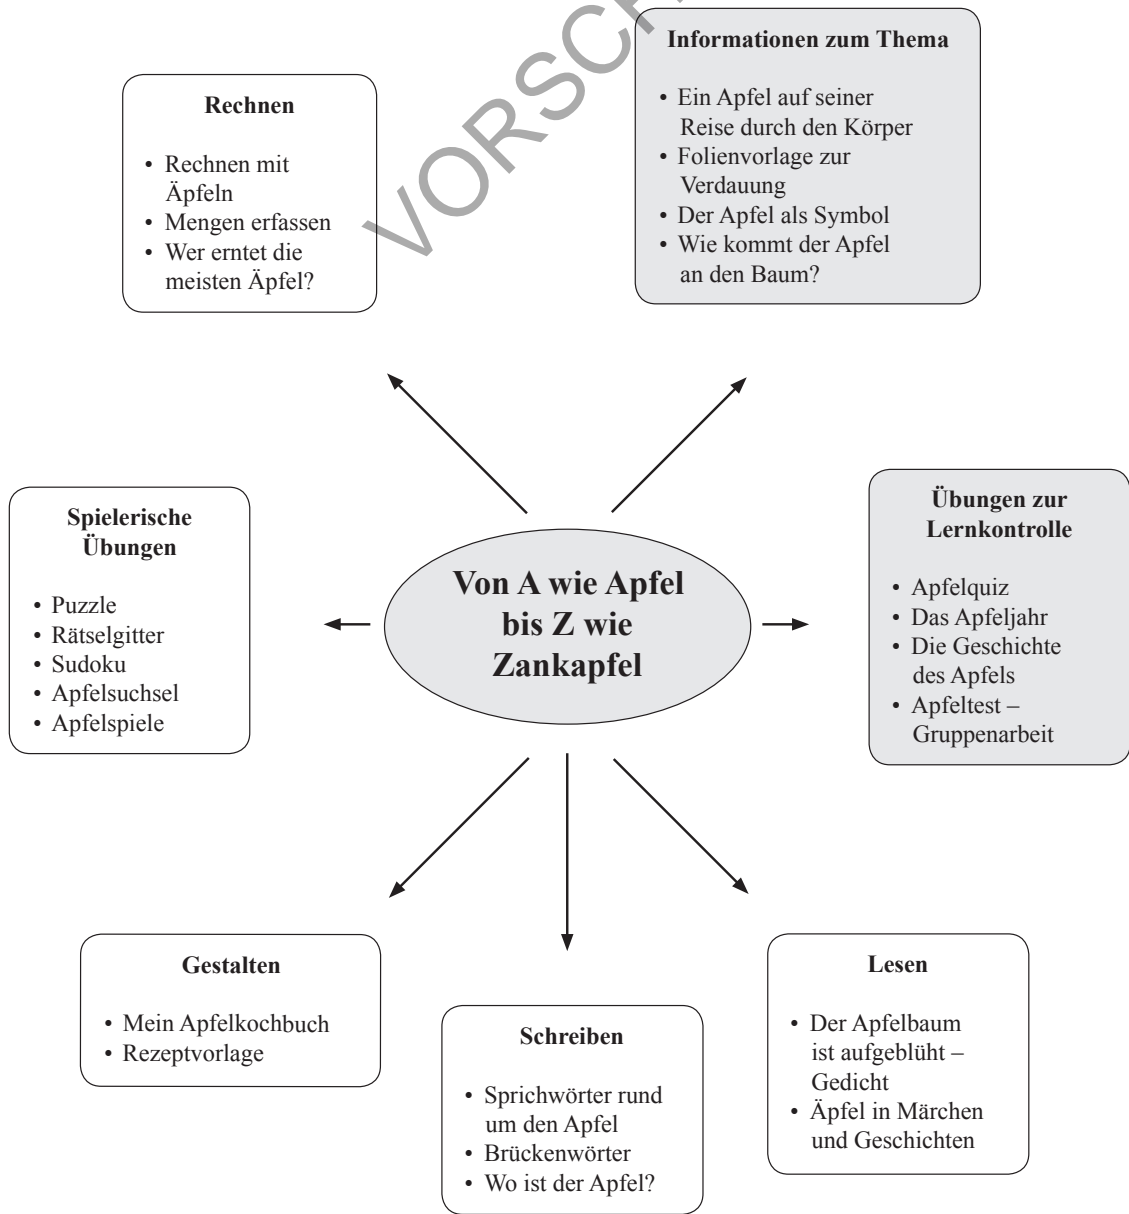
VORSCH

**Rechnen**

- Rechnen mit Äpfeln
- Mengen erfassen
- Wer erntet die meisten Äpfel?

**Informationen zum Thema**

- Ein Apfel auf seiner Reise durch den Körper
- Folienvorlage zur Verdauung
- Der Apfel als Symbol
- Wie kommt der Apfel an den Baum?

**Spielerische Übungen**

- Puzzle
- Rätselgitter
- Sudoku
- Apfelsuchsel
- Apfelspiele

**Von A wie Apfel bis Z wie Zankapfel**

**Übungen zur Lernkontrolle**

- Apfelquiz
- Das Apfeljahr
- Die Geschichte des Apfels
- Apfeltest – Gruppenarbeit

**Gestalten**

- Mein Apfelkochbuch
- Rezeptvorlage

**Schreiben**

- Sprichwörter rund um den Apfel
- Brückenwörter
- Wo ist der Apfel?

**Lesen**

- Der Apfelbaum ist aufgeblüht – Gedicht
- Äpfel in Märchen und Geschichten